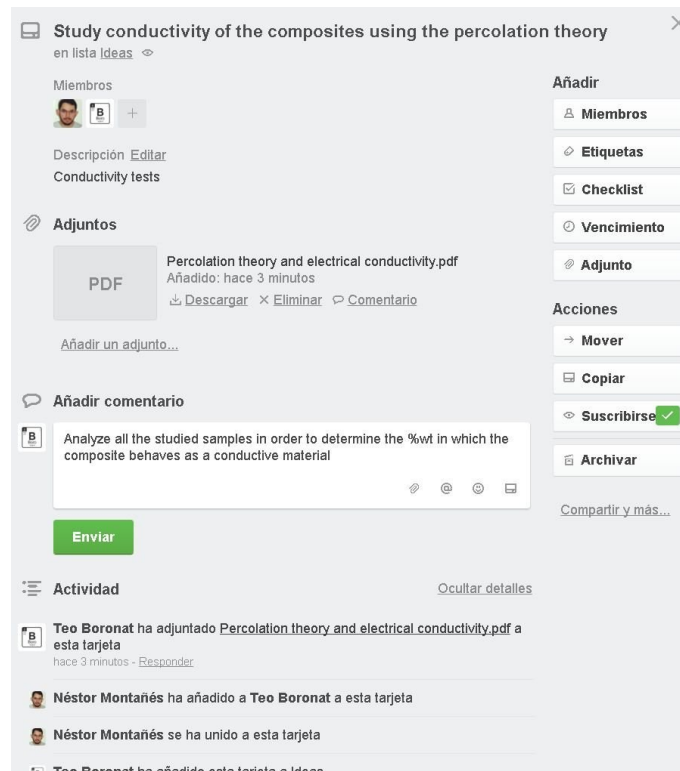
Study conductivity of the composites using the percolation theory
en lista Ideas

Miembros

B

+

Descripción Editar
Conductivity tests

Adjuntos

PDF

Percolation theory and electrical conductivity.pdf
Añadido: hace 3 minutos
Descargar × Eliminar Comentario

Añadir un adjunto...

Añadir comentario

B

Analyze all the studied samples in order to determine the %wt in which the composite behaves as a conductive material

Enviar

Actividad

Ocultar detalles

B

Teo Boronat ha adjuntado Percolation theory and electrical conductivity.pdf a esta tarjeta
hace 3 minutos - Responder

Néstor Montañés ha añadido a Teo Boronat a esta tarjeta

Néstor Montañés se ha unido a esta tarjeta

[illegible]

Añadir

Miembros

Etiquetas

Checklist

Vencimiento

Adjunto

Acciones

Mover

Copiar

Suscribirse

Archivar

Compartir y más...